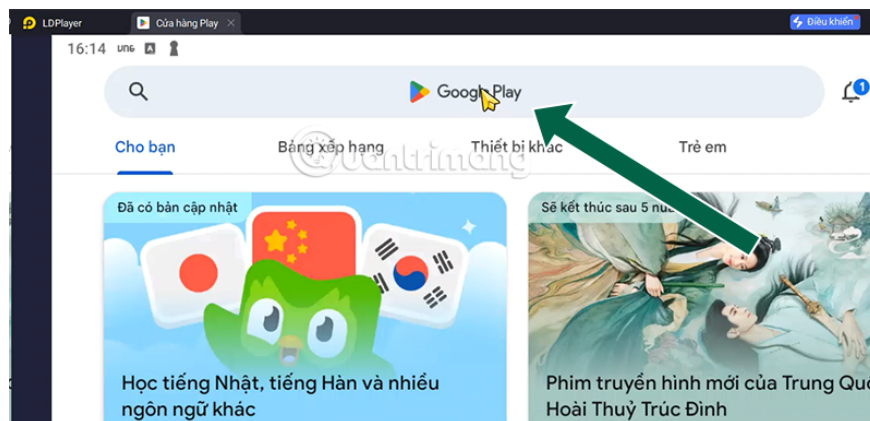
LDPlayer
Cửa hàng Play
Điều khiển
16:14
Google Play
1
Cho bạn
Bảng xếp hạng
Thiết bị khác
Trẻ em
Quantrimang
Đã có bản cập nhật
Học tiếng Nhật, tiếng Hàn và nhiều ngôn ngữ khác
Sẽ kết thúc sau 5 n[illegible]
Phim truyền hình mới của Trung Qu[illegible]
Hoài Thuỷ Trúc Đình